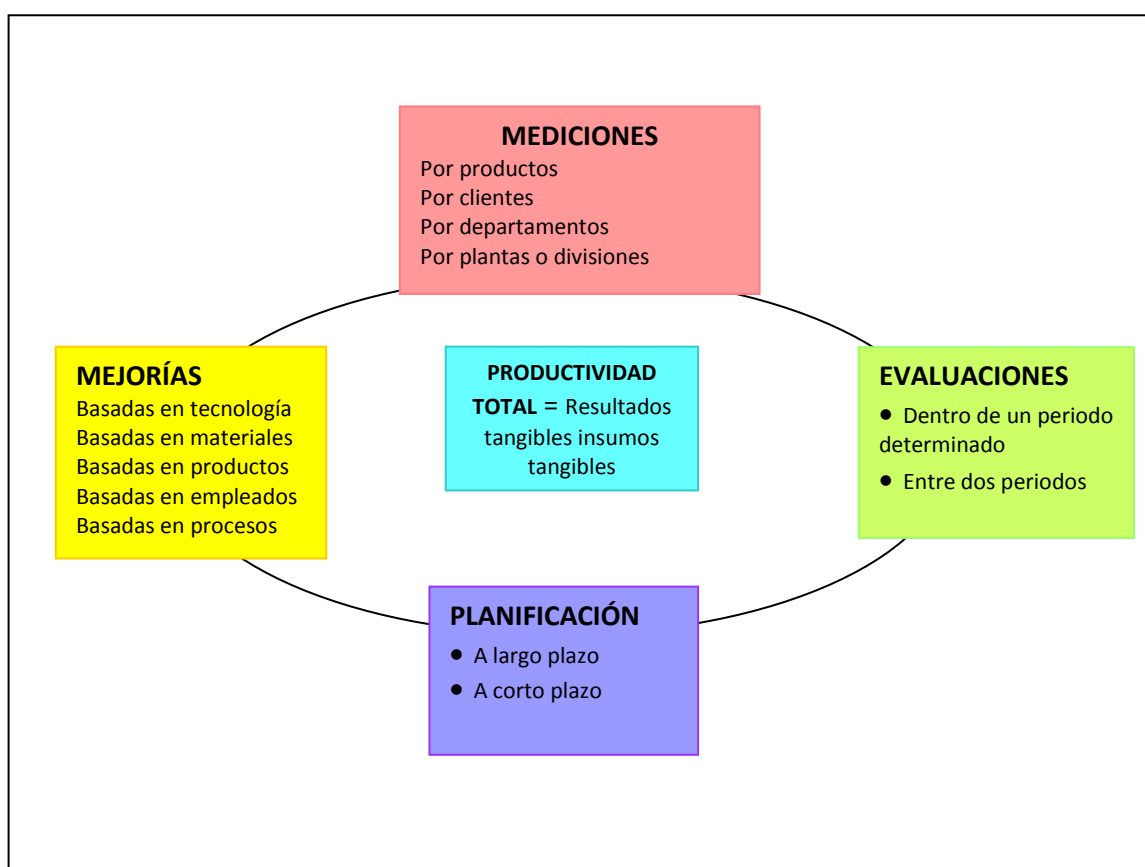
MEDICIONES
Por productos
Por clientes
Por departamentos
Por plantas o divisiones

MEJORÍAS
Basadas en tecnología
Basadas en materiales
Basadas en productos
Basadas en empleados
Basadas en procesos

PRODUCTIVIDAD
TOTAL = Resultados tangibles insumos tangibles

EVALUACIONES
• Dentro de un periodo determinado
• Entre dos periodos

PLANIFICACIÓN
• A largo plazo
• A corto plazo